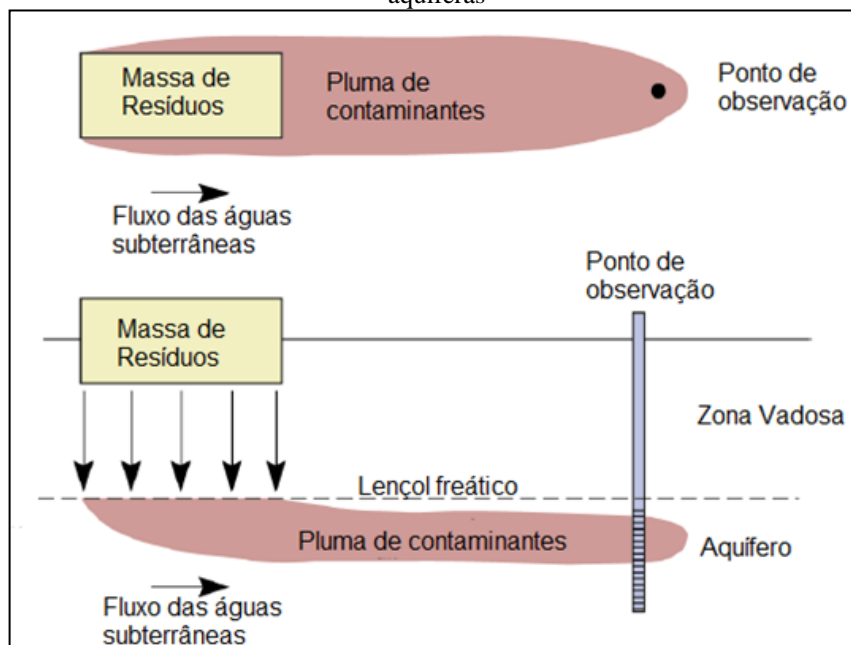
aquíferas

Massa de Resíduos

Pluma de contaminantes

Ponto de observação

Fluxo das águas subterrâneas

Ponto de observação

Massa de Resíduos

Zona Vadosa

Lençol freático

Pluma de contaminantes

Aquífero

Fluxo das águas subterrâneas